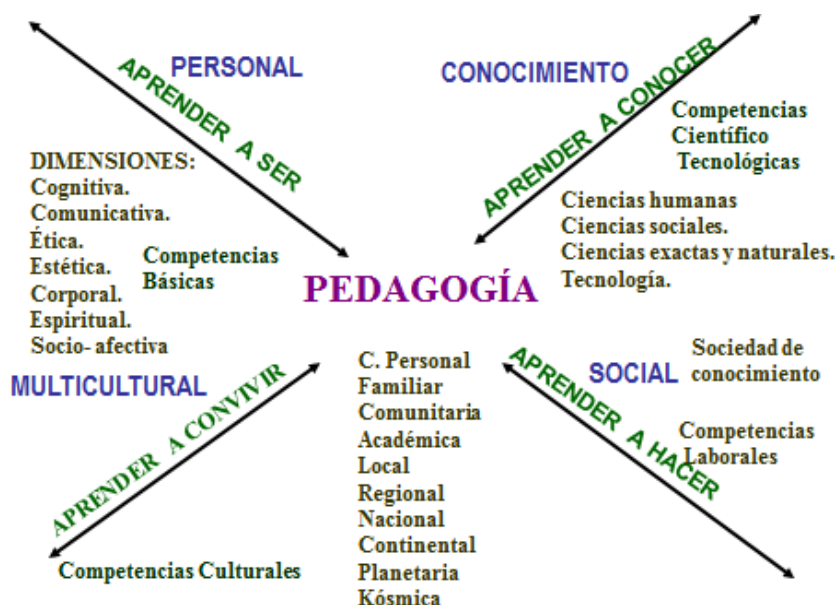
PERSONAL

APRENDER A SER

DIMENSIONES:
Cognitiva.
Comunicativa.
Ética.
Estética.
Corporal.
Espiritual.
Socio- afectiva

Competencias
Básicas

CONOCIMIENTO

APRENDER A CONOCER

Competencias
Científico
Tecnológicas

Ciencias humanas
Ciencias sociales.
Ciencias exactas y naturales.
Tecnología.

PEDAGOGÍA

MULTICULTURAL

APRENDER A CONVIVIR

Competencias Culturales

C. Personal
Familiar
Comunitaria
Académica
Local
Regional
Nacional
Continental
Planetaria
Kósmica

SOCIAL

APRENDER A HACER

Sociedad de
conocimiento

Competencias
Laborales